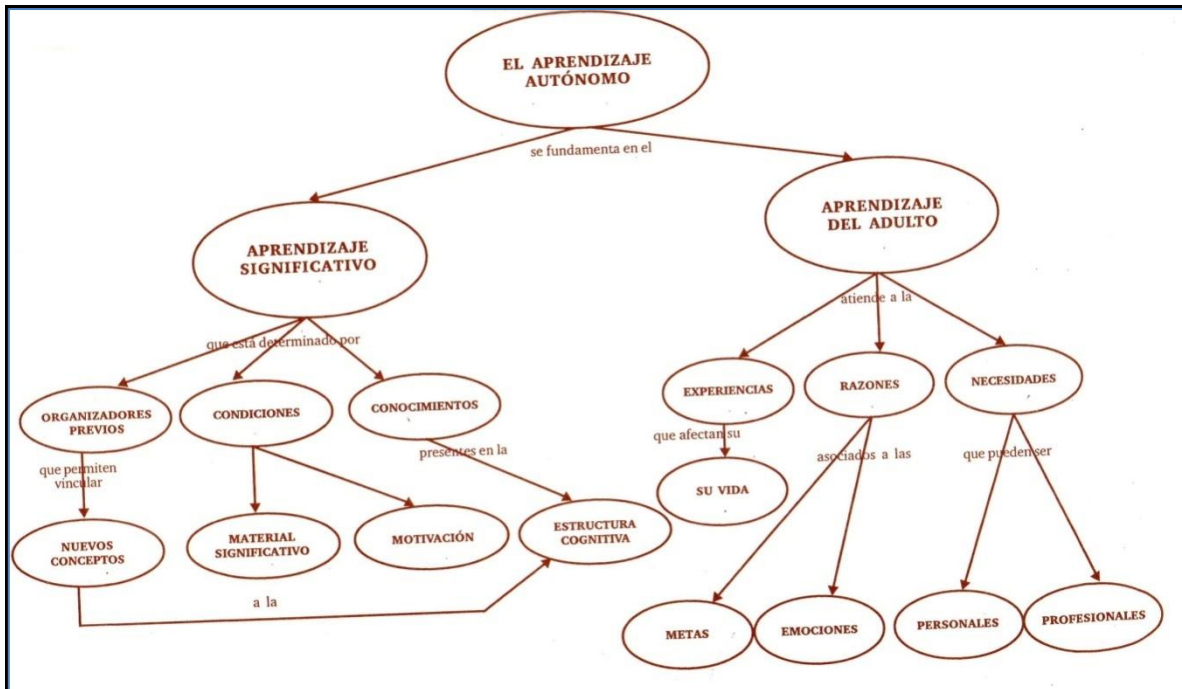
EL APRENDIZAJE AUTÓNOMO

se fundamenta en el

APRENDIZAJE SIGNIFICATIVO

APRENDIZAJE DEL ADULTO

que está determinado por

ORGANIZADORES PREVIOS

CONDICIONES

CONOCIMIENTOS

que permiten vincular

NUEVOS CONCEPTOS

MATERIAL SIGNIFICATIVO

MOTIVACIÓN

presentes en la

ESTRUCTURA COGNITIVA

a la

atiende a la

EXPERIENCIAS

RAZONES

NECESIDADES

que afectan su

SU VIDA

asociados a las

que pueden ser

METAS

EMOCIONES

PERSONALES

PROFESIONALES